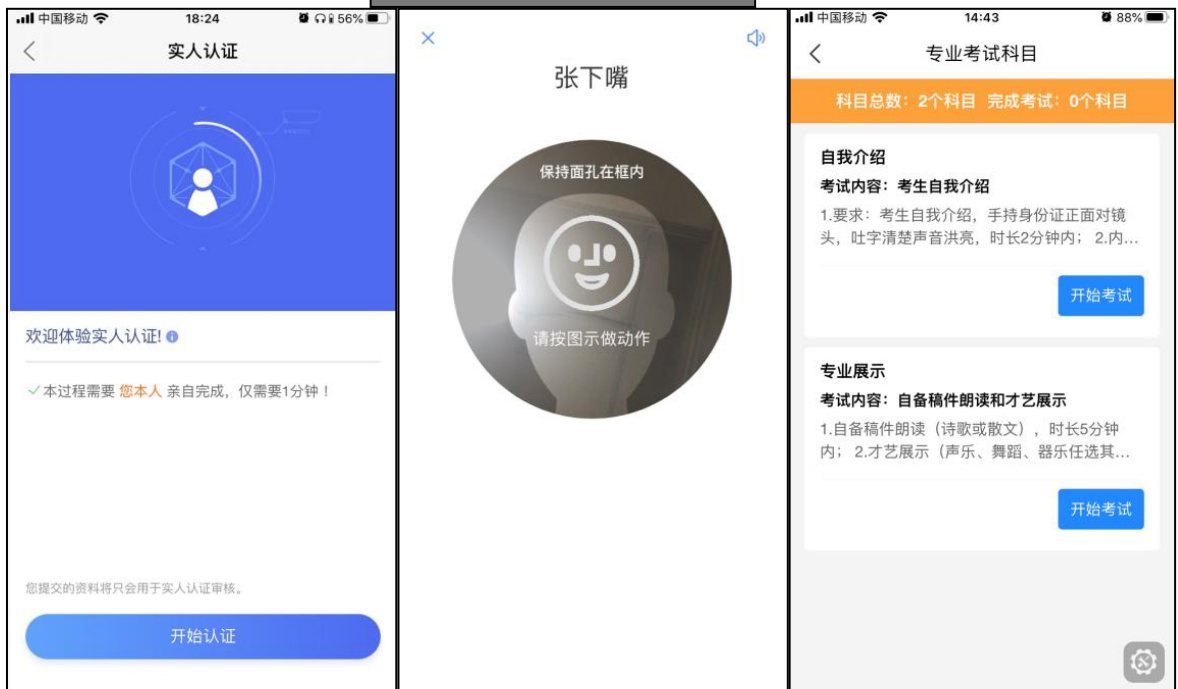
中国移动 18:24 56%

实人认证

欢迎体验实人认证!

✓本过程需要 您本人 亲自完成，仅需要1分钟！

您提交的资料将只会用于实人认证审核。

开始认证

×

张下嘴

保持面孔在框内

请按图示做动作

中国移动 14:43 88%

专业考试科目

科目总数：2个科目 完成考试：0个科目

自我介绍

考试内容：考生自我介绍

1.要求：考生自我介绍，手持身份证正面对镜头，吐字清楚声音洪亮，时长2分钟内；2.内...

开始考试

专业展示

考试内容：自备稿件朗读和才艺展示

1.自备稿件朗读（诗歌或散文），时长5分钟内；2.才艺展示（声乐、舞蹈、器乐任选其...

开始考试